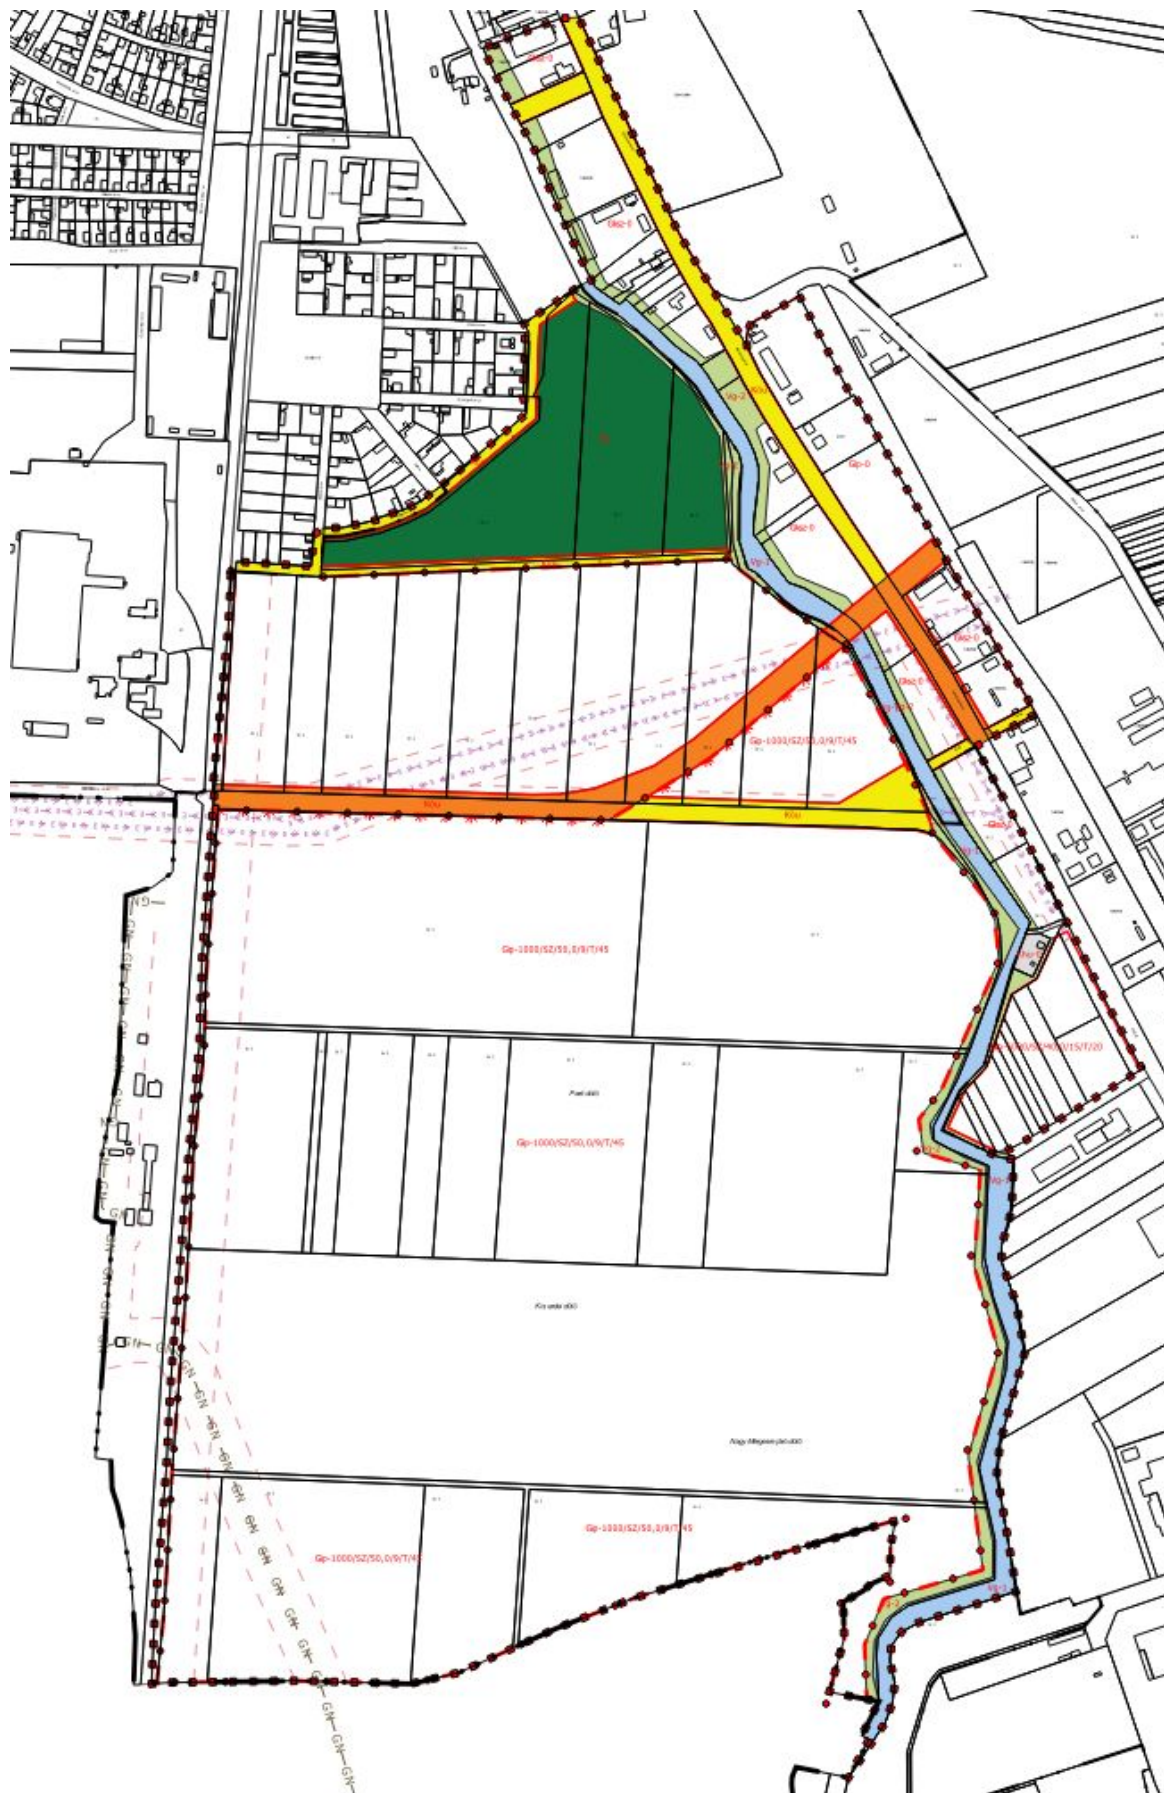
Gip-1000/SZ/50,0/9/T/45

Gip-1000/SZ/50,0/9/T/45

Gip-1000/SZ/50,0/9/T/45

Pusti dűlő

Gip-1000/SZ/50,0/9/T/45

Kis erdei dűlő

Nagy Megyeri-föl dűlő

Gip-1000/SZ/50,0/9/T/45

Gip-1000/SZ/50,0/9/T/45

KÖu

KÖu

Gksz-0

Gksz-0

Gksz-0

Gksz-0

Gip-0

GN